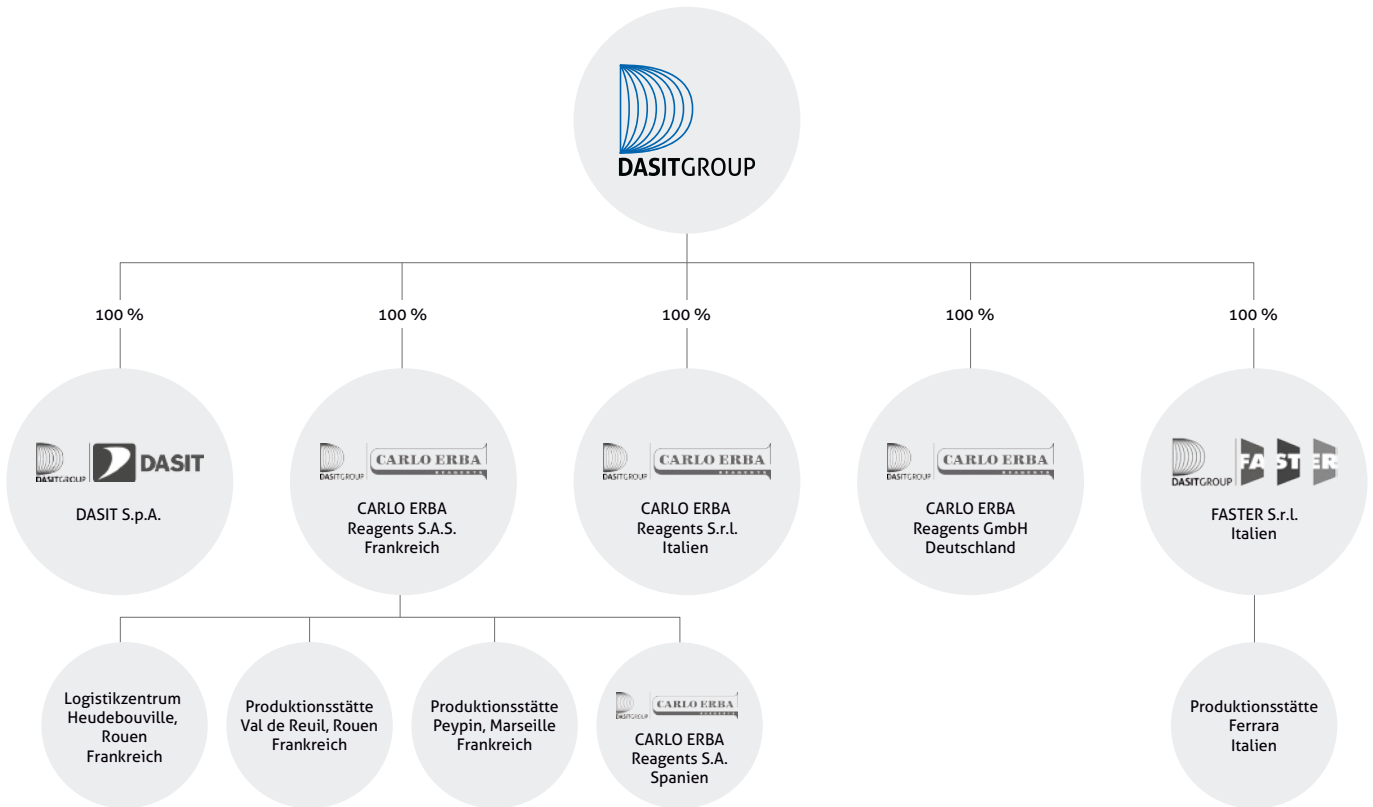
DASITGROUP

100 %

100 %

100 %

100 %

100 %

DASITGROUP DASIT

DASIT S.p.A.

DASITGROUP CARLO ERBA REAGENTS

CARLO ERBA Reagents S.A.S. Frankreich

DASITGROUP CARLO ERBA REAGENTS

CARLO ERBA Reagents S.r.l. Italien

DASITGROUP CARLO ERBA REAGENTS

CARLO ERBA Reagents GmbH Deutschland

DASITGROUP FASTER

FASTER S.r.l. Italien

Logistikzentrum Heudebouville, Rouen Frankreich

Produktionsstätte Val de Reuil, Rouen Frankreich

Produktionsstätte Peypin, Marseille Frankreich

DASITGROUP CARLO ERBA REAGENTS

CARLO ERBA Reagents S.A. Spanien

Produktionsstätte Ferrara Italien